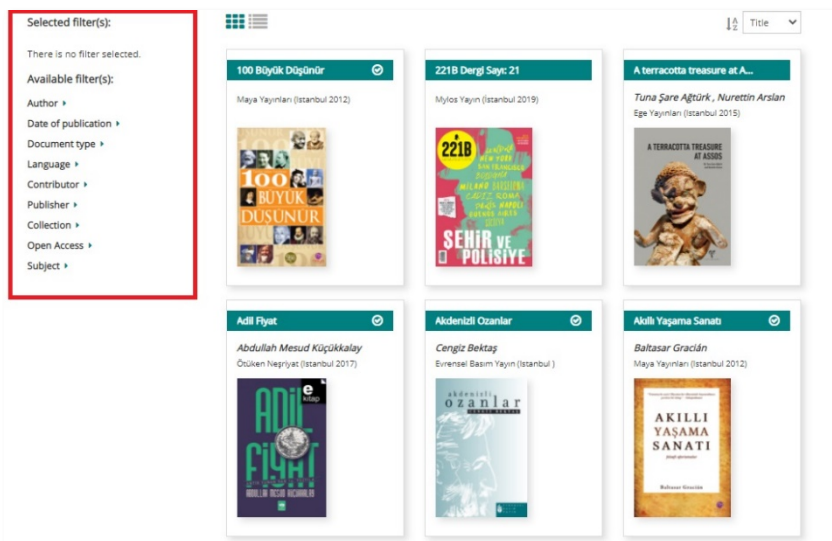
Selected filter(s):

There is no filter selected.

Available filter(s):

Author ▸
Date of publication ▸
Document type ▸
Language ▸
Contributor ▸
Publisher ▸
Collection ▸
Open Access ▸
Subject ▸

Title

100 Büyük Düşünür
Maya Yayınları (İstanbul 2012)
100 BÜYÜK DÜŞÜNÜR

221B Dergi Sayı: 21
Mylos Yayın (İstanbul 2019)
221B
ŞEHİR VE POLİSİYE

A terracotta treasure at A...
Tuna Şare Ağtürk , Nurettin Arslan
Ege Yayınları (İstanbul 2015)
A TERRACOTTA TREASURE AT ASSOS

Adil Fiyat
Abdullah Mesud Küçükkalay
Ötüken Neşriyat (İstanbul 2017)
e kitap
ADİL FİYAT
ABDULLAH MESUD KÜÇÜKKALAY

Akdenizli Ozanlar
Cengiz Bektaş
Evrensel Basım Yayın (İstanbul )
akdenizli ozanlar

Akıllı Yaşama Sanatı
Baltasar Gracián
Maya Yayınları (İstanbul 2012)
AKILLI YAŞAMA SANATI
Baltasar Gracián